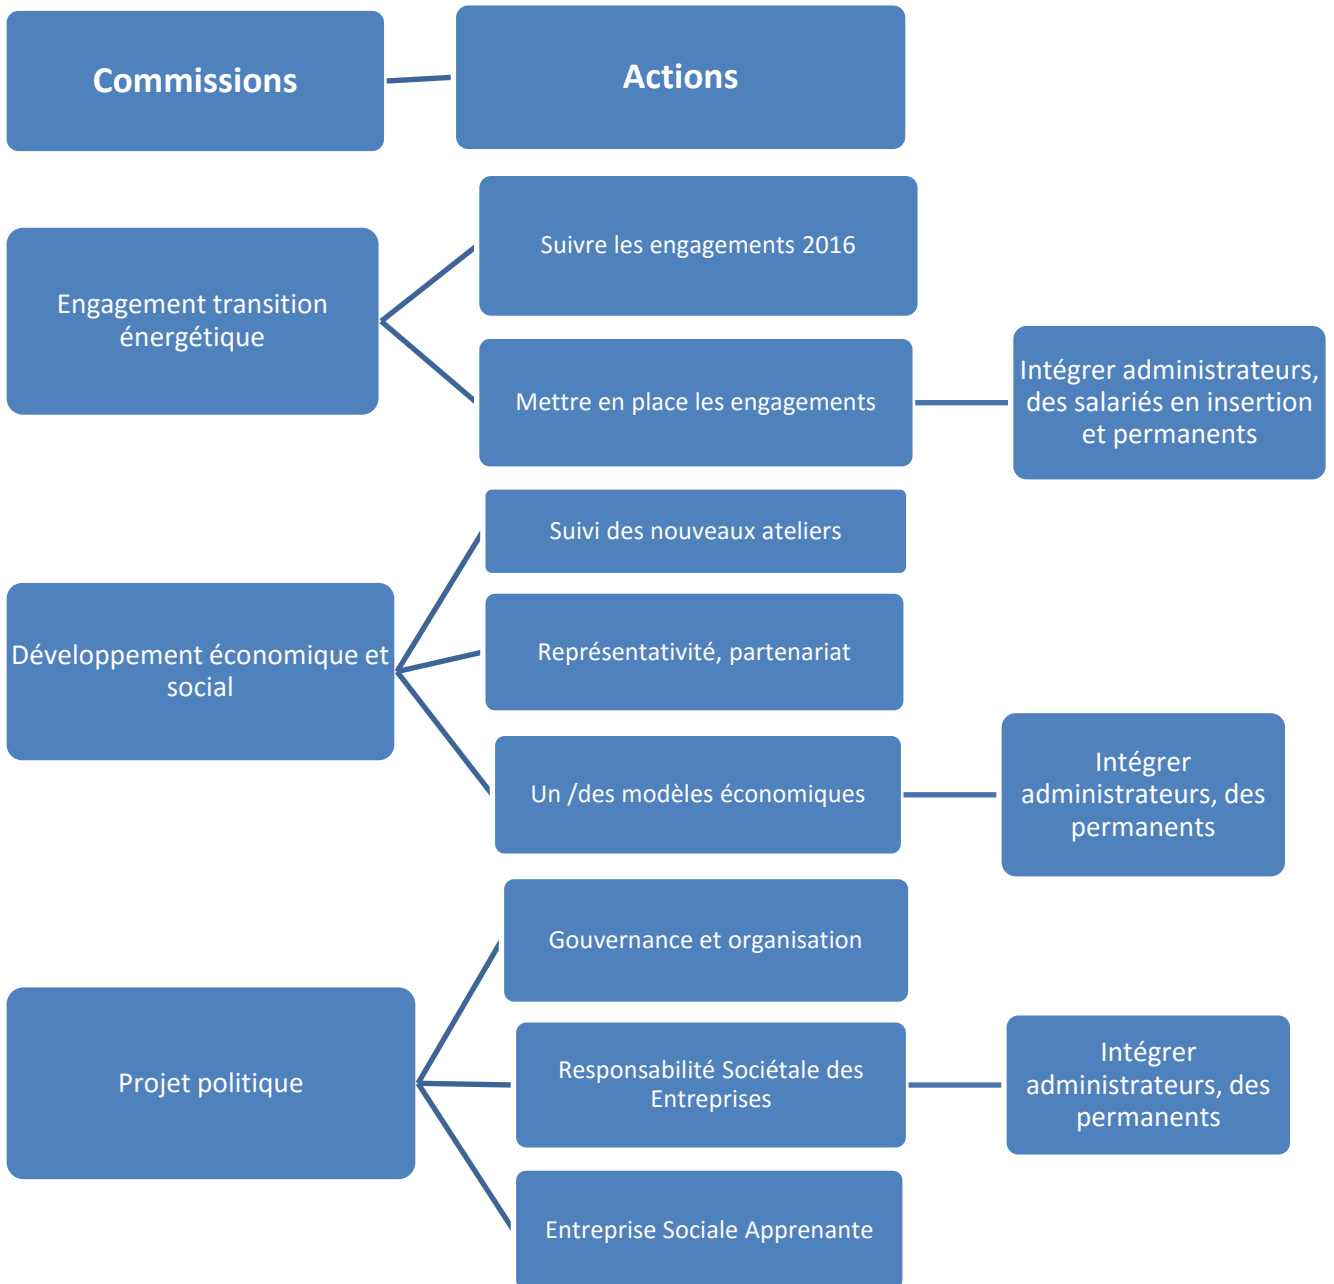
Commissions

Actions

Engagement transition énergétique

Suivre les engagements 2016

Mettre en place les engagements

Intégrer administrateurs, des salariés en insertion et permanents

Développement économique et social

Suivi des nouveaux ateliers

Représentativité, partenariat

Un /des modèles économiques

Intégrer administrateurs, des permanents

Projet politique

Gouvernance et organisation

Responsabilité Sociétale des Entreprises

Intégrer administrateurs, des permanents

Entreprise Sociale Apprenante